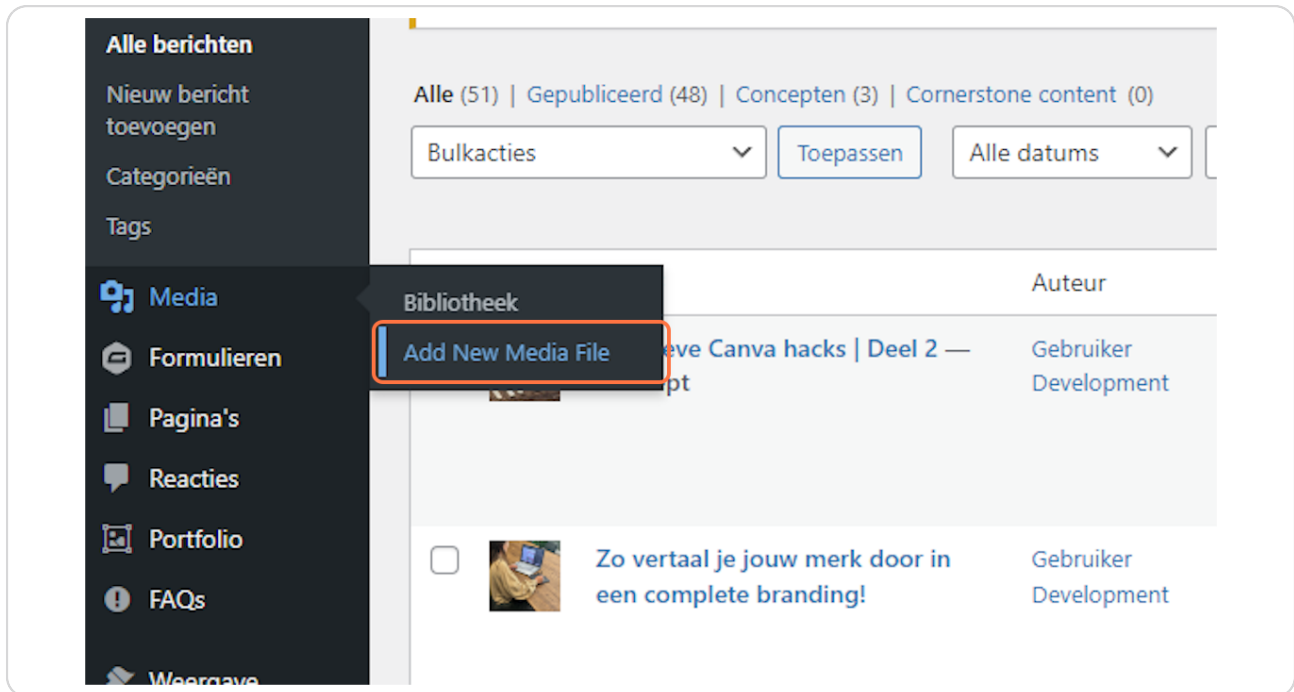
Alle berichten
Nieuw bericht toevoegen
Categorieën
Tags
Media
Formulieren
Pagina's
Reacties
Portfolio
FAQs
Weergave

Bibliotheek
Add New Media File

Alle (51) | Gepubliceerd (48) | Concepten (3) | Cornerstone content (0)

Bulkacties
Toepassen
Alle datums

Auteur

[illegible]eve Canva hacks | Deel 2 — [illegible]pt
Gebruiker Development

Zo vertaal je jouw merk door in een complete branding!
Gebruiker Development